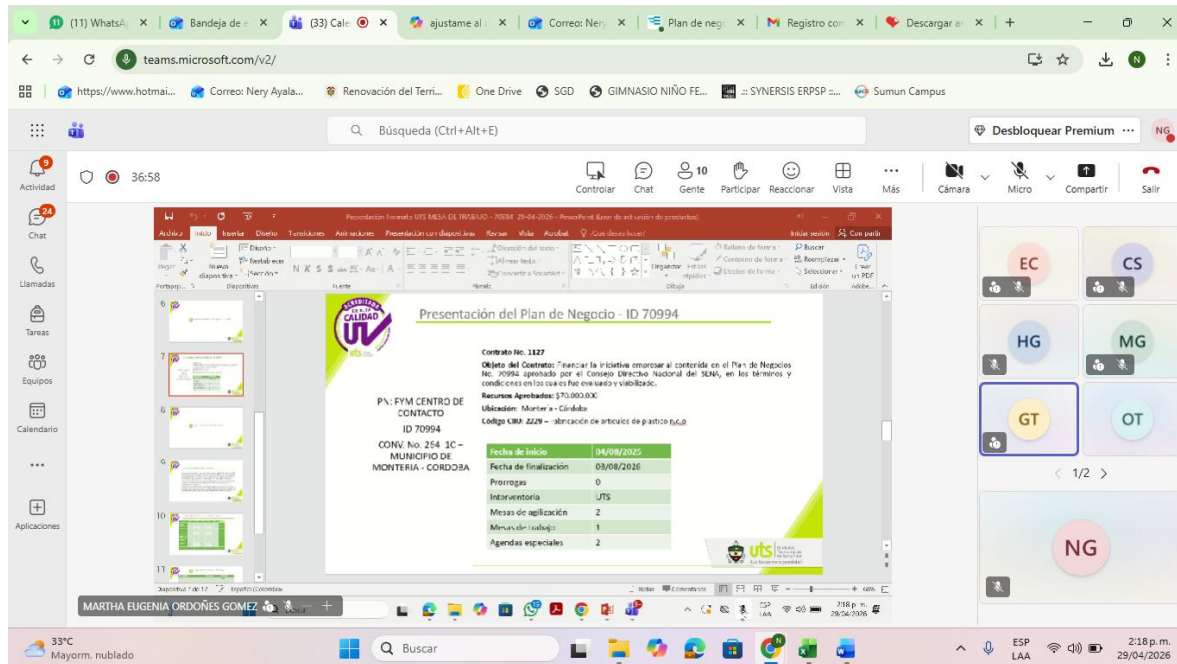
(11) WhatsAp | Bandeja de e | (33) Cale | ajustame al | Correo: Nery | Plan de nego | Registro con | Descargar ar | +

teams.microsoft.com/v2/

https://www.hotmai... | Correo: Nery Ayala... | Renovación del Terri... | One Drive | SGD | GIMNASIO NIÑO FE... | .:: SYNERSIS ERPSP ::... | Sumun Campus

Búsqueda (Ctrl+Alt+E)

Desbloquear Premium ··· NG

Actividad 9
Chat 24
Llamadas
Tareas
Equipos
Calendario
...
Aplicaciones

36:58

Controlar | Chat | 10 Gente | Participar | Reaccionar | Vista | Más | Cámara | Micro | Compartir | Salir

Presentación Formato UTS MESA DE TRABAJO - 70994 29-04-2026 - PowerPoint (Error de activación de productos)

Archivo Inicio Insertar Diseño Transiciones Animaciones Presentación con diapositivas Revisar Vista Acrobat ¿Qué desea hacer? Iniciar sesión Compartir

Pegar | Nueva diapositiva | Diseño | Restablecer | Sección | Dirección del texto | Alinear texto | Convertir a SmartArt | Organizar | Estilos rápidos | Relleno de forma | Contorno de forma | Efectos de forma | Buscar | Reemplazar | Seleccionar | Crear un PDF
Portapapeles | Diapositivas | Fuente | Párrafo | Dibujo | Edición | Adobe...

Presentación del Plan de Negocio - ID 70994

Contrato No. 1127
Objeto del Contrato: Financiar la iniciativa empresarial contenida en el Plan de Negocios No. 70994 aprobado por el Consejo Directivo Nacional del SENA, en los términos y condiciones en los cuales fue evaluado y viabilizado.
Recursos Aprobados: $70.000.000
Ubicación: Montería - Córdoba
Código CIIU: 2229 – Fabricación de artículos de plástico n.c.p

PN: FYM CENTRO DE CONTACTO
ID 70994
CONV. No. 254 1C – MUNICIPIO DE MONTERIA - CORDOBA

| Fecha de inicio | 04/08/2025 |
|---|---|
| Fecha de finalización | 03/08/2026 |
| Prorrogas | 0 |
| Interventoria | UTS |
| Mesas de agilización | 2 |
| Mesas de trabajo | 1 |
| Agendas especiales | 2 |

ACREDITADA CALIDAD UTS
uts

Diapositiva 7 de 12 | Español (Colombia) | Notas | Comentarios | 66%

MARTHA EUGENIA ORDOÑES GOMEZ

EC | CS | HG | MG | GT | OT
1/2
NG

33°C Mayorm. nublado
Buscar
ESP LAA
2:18 p. m. 29/04/2026